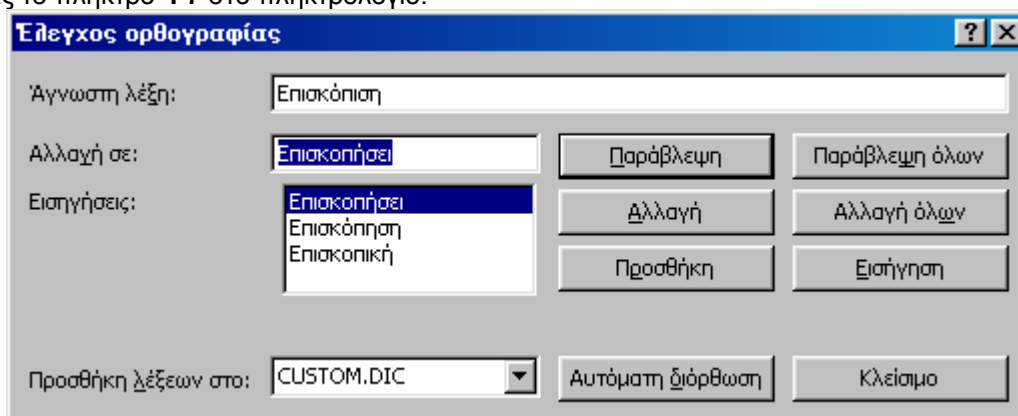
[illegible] το πλήκτρο F7 στο πληκτρολόγιο.

Έλεγχος ορθογραφίας

?

Άγνωστη λέξη: Επισκόπιση

Αλλαγή σε: Επισκοπήσει

Παράβλεψη

Παράβλεψη όλων

Εισηγήσεις:

Επισκοπήσει
Επισκόπηση
Επισκοπική

Αλλαγή

Αλλαγή όλων

Προσθήκη

Εισήγηση

Προσθήκη λέξεων στο: CUSTOM.DIC

Αυτόματη διόρθωση

Κλείσιμο